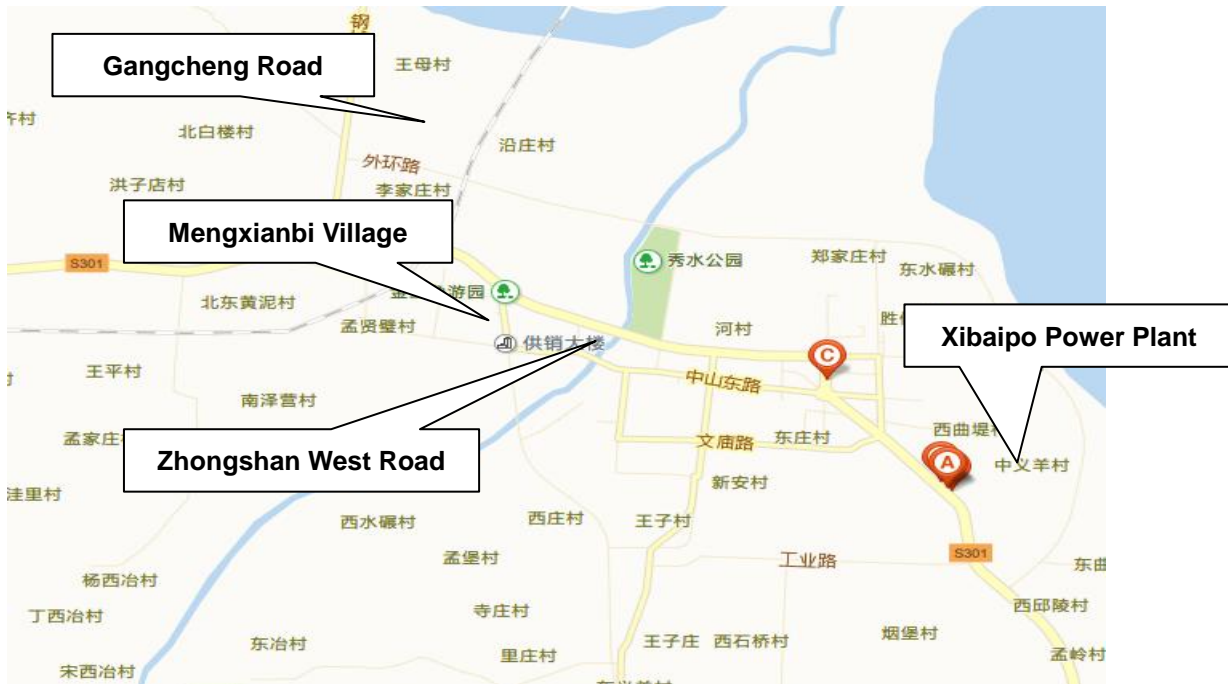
钢
Gangcheng Road
王母村
午村
北白楼村
沿庄村
外环路
洪子店村
李家庄村
Mengxianbi Village
S301
秀水公园
郑家庄村
东水碾村
金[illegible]游园
北东黄泥村
孟贤壁村
供销大楼
河村
胜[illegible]
Xibaipo Power Plant
王平村
C
中山东路
南泽营村
西曲堤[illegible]
孟家庄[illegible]
文庙路
东庄村
Zhongshan West Road
A
中义羊村
洼里村
新安村
西水碾村
西庄村
王子村
孟堡村
工业路
S301
东曲
杨西冶村
寺庄村
西邱陵村
丁西冶村
东冶村
王子庄
西石桥村
烟堡村
宋西冶村
里庄村
孟岭村